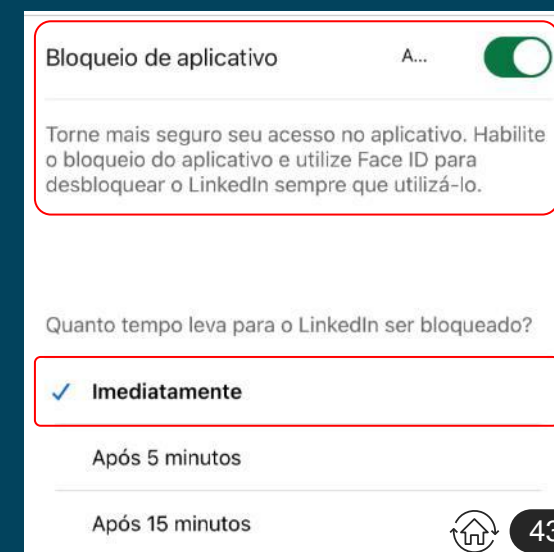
Bloqueio de aplicativo A...

Torne mais seguro seu acesso no aplicativo. Habilite o bloqueio do aplicativo e utilize Face ID para desbloquear o LinkedIn sempre que utilizá-lo.

Quanto tempo leva para o LinkedIn ser bloqueado?

✓ Imediatamente

Após 5 minutos

Após 15 minutos

43